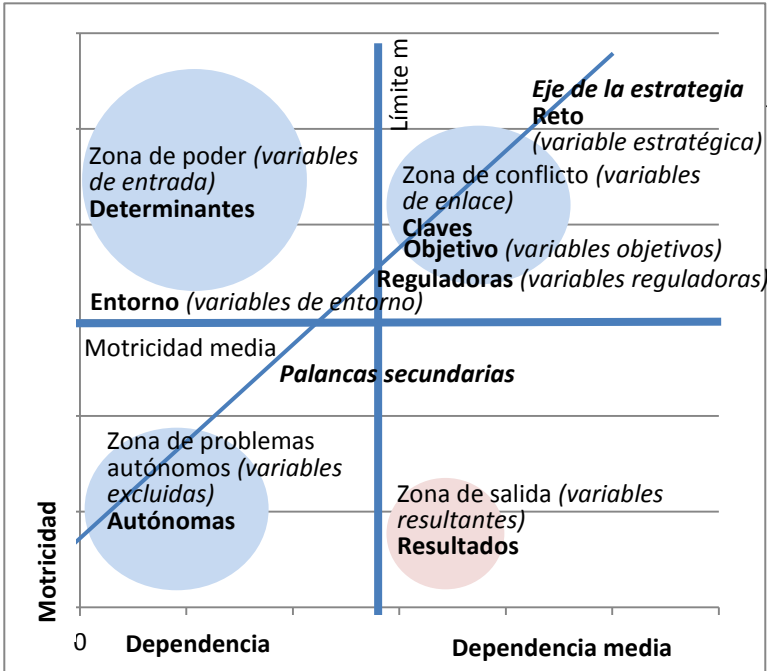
Límite m

Eje de la estrategia
Reto
(variable estratégica)

Zona de poder (variables de entrada)
Determinantes

Zona de conflicto (variables de enlace)
Claves
Objetivo (variables objetivos)
Reguladoras (variables reguladoras)

Entorno (variables de entorno)

Motricidad media

Palancas secundarias

Zona de problemas autónomos (variables excluidas)
Autónomas

Zona de salida (variables resultantes)
Resultados

Motricidad

0 Dependencia

Dependencia media